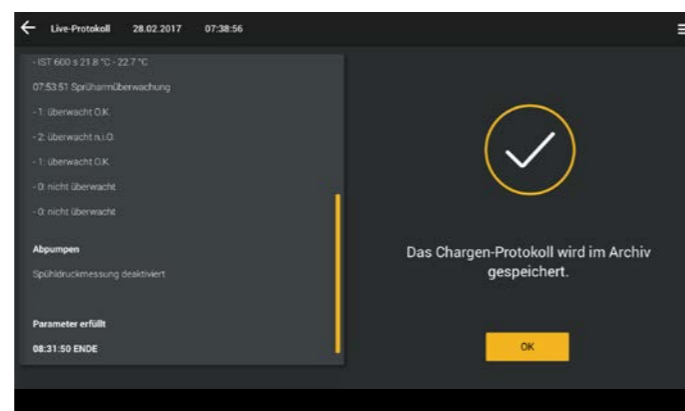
Live-Protokoll 28.02.2017 07:38:56

- IST 600 s 21.8 °C - 22.7 °C

07:53:51 Sprüharmüberwachung

- 1: überwacht O.K.

- 2: überwacht n.i.O.

- 1: überwacht O.K.

- 0: nicht überwacht

- 0: nicht überwacht

Abpumpen

Spüldruckmessung deaktiviert

Parameter erfüllt

08:31:50 ENDE

Das Chargen-Protokoll wird im Archiv gespeichert.

OK